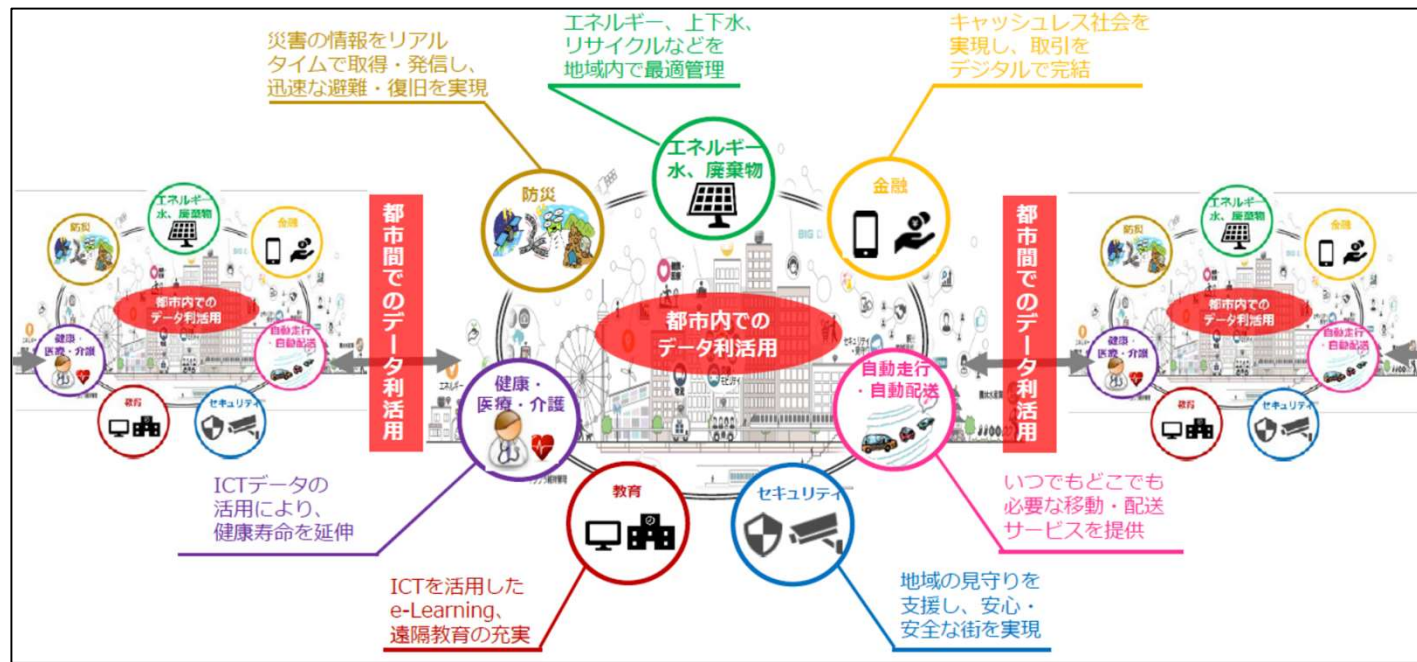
災害の情報をリアルタイムで取得・発信し、迅速な避難・復旧を実現

エネルギー、上下水、リサイクルなどを地域内で最適管理

キャッシュレス社会を実現し、取引をデジタルで完結

防災

エネルギー水、廃棄物

金融

防災

エネルギー水、廃棄物

金融

都市内でのデータ利活用

健康・医療・介護

自動走行・自動配送

教育

セキュリティ

都市間でのデータ利活用

都市内でのデータ利活用

健康・医療・介護

自動走行・自動配送

都市間でのデータ利活用

防災

エネルギー水、廃棄物

金融

都市内でのデータ利活用

健康・医療・介護

自動走行・自動配送

教育

セキュリティ

教育

セキュリティ

ICTデータの活用により、健康寿命を延伸

いつでもどこでも必要な移動・配送サービスを提供

ICTを活用したe-Learning、遠隔教育の充実

地域の見守りを支援し、安心・安全な街を実現